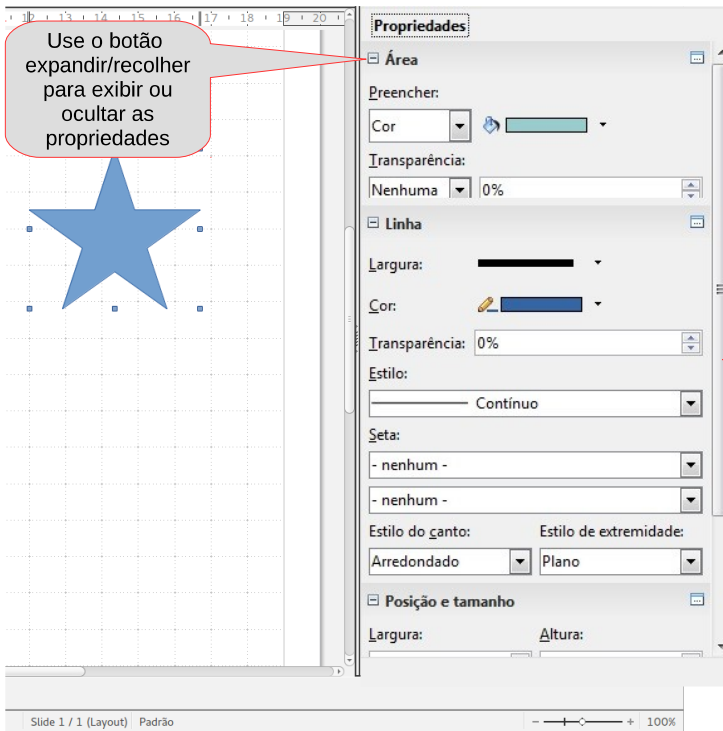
12 13 14 15 16 17 18 19 20

Use o botão expandir/recolher para exibir ou ocultar as propriedades

Propriedades

Área

Preencher:

Cor

Transparência:

Nenhuma

0%

Linha

Largura:

Cor:

Transparência:

0%

Estilo:

Contínuo

Seta:

- nenhum -

- nenhum -

Estilo do canto:

Estilo de extremidade:

Arredondado

Plano

Posição e tamanho

Largura:

Altura:

Slide 1 / 1 (Layout)

Padrão

100%